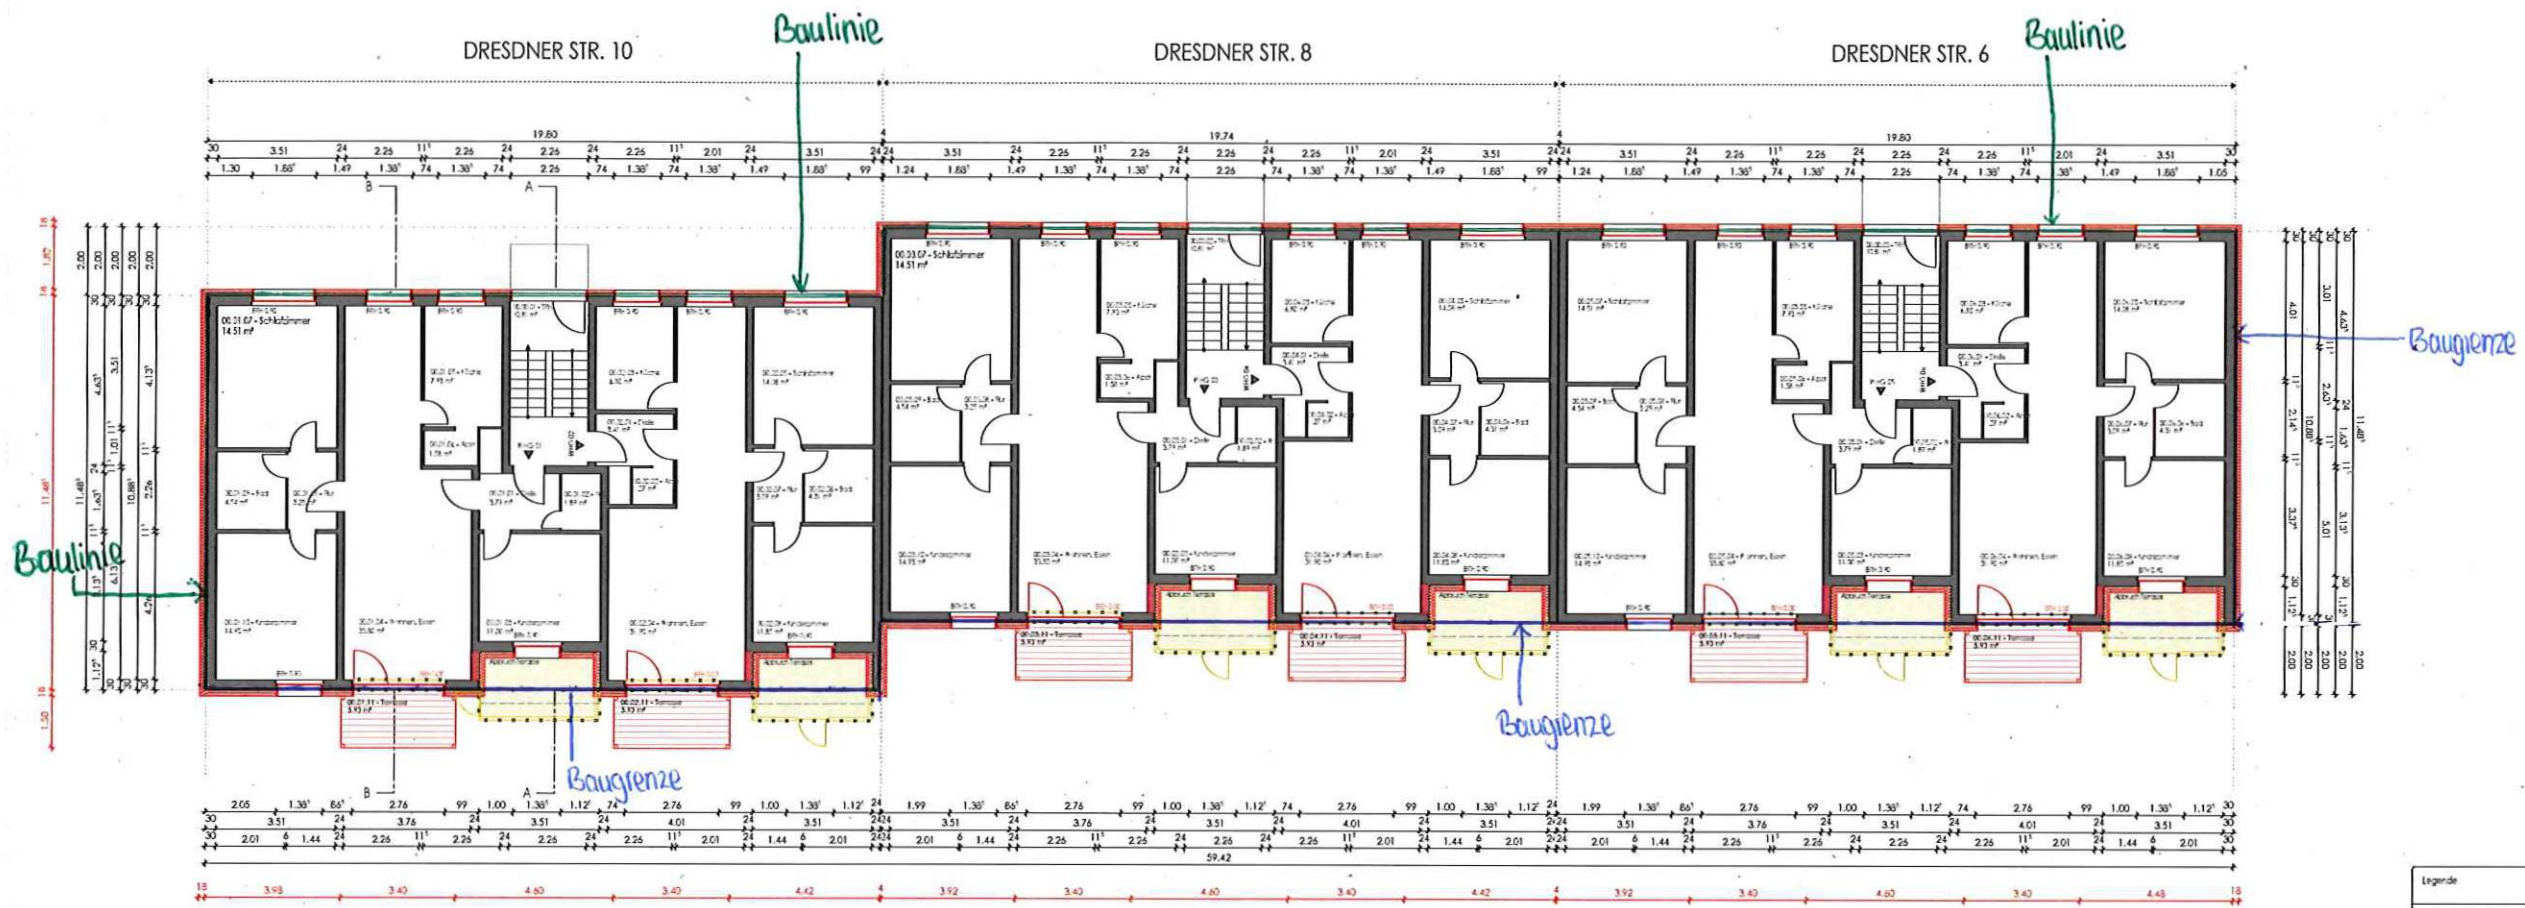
DRESDNER STR. 10

Baulinie

DRESDNER STR. 8

DRESDNER STR. 6

Baulinie

19.80

19.74

19.80

Baugrenze

Baulinie

Baugrenze

Baugrenze

00.01.07 - Schlafzimmer
14.51 m²

00.03.07 - Schlafzimmer
14.51 m²

59.42

Legende